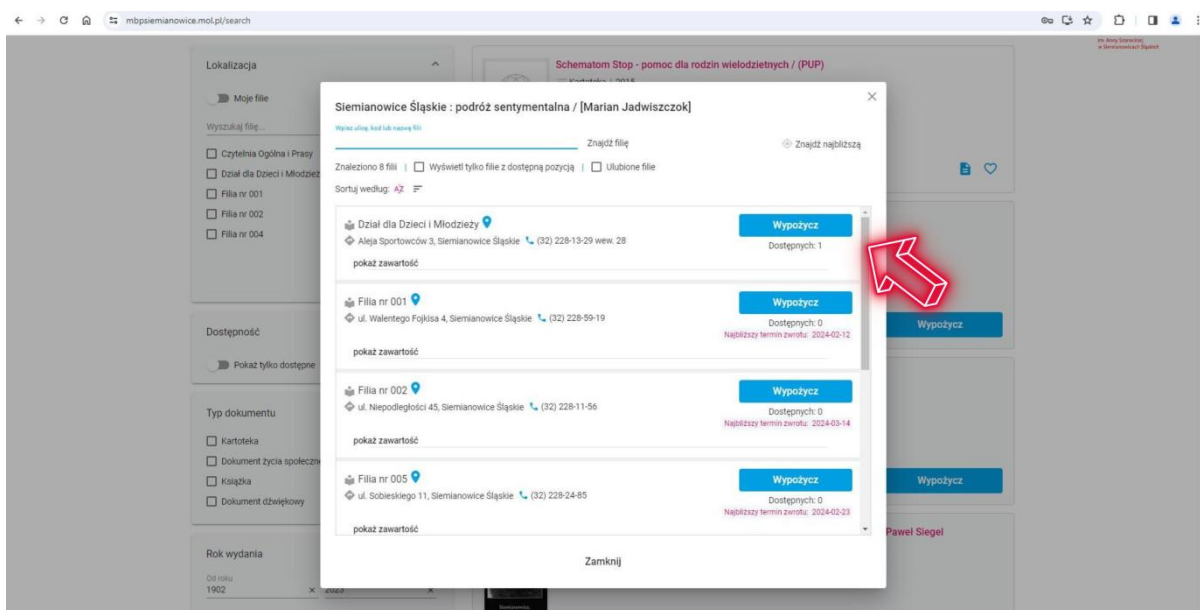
mbpsiemianowice.mol.pl/search

Lokalizacja

Moje filie

Wyszukaj filię...

Czytelnia Ogólna i Prasy
Dział dla Dzieci i Młodzieży
Filia nr 001
Filia nr 002
Filia nr 004

Dostępność

Pokaż tylko dostępne

Typ dokumentu

Kartoteka
Dokument życia społeczne
Książka
Dokument dźwiękowy

Rok wydania

Od roku
1902 × 2023 ×

Schematom Stop - pomoc dla rodzin wielodzietnych / (PUP)
Kartoteka | 2015

Wypożycz

Wypożycz

Paweł Siegel

Siemianowice Śląskie : podróż sentymentalna / [Marian Jadwiszczok]

Wpisz ulicę, kod lub nazwę filii

Znajdź filię

Znajdź najbliższą

Znaleziono 8 filii | Wyświetl tylko filie z dostępną pozycją | Ulubione filie

Sortuj według: AZ

Dział dla Dzieci i Młodzieży
Aleja Sportowców 3, Siemianowice Śląskie (32) 228-13-29 wew. 28
Wypożycz
Dostępnych: 1
pokaż zawartość

Filia nr 001
ul. Walentego Fojkisa 4, Siemianowice Śląskie (32) 228-59-19
Wypożycz
Dostępnych: 0
Najbliższy termin zwrotu: 2024-02-12
pokaż zawartość

Filia nr 002
ul. Niepodległości 45, Siemianowice Śląskie (32) 228-11-56
Wypożycz
Dostępnych: 0
Najbliższy termin zwrotu: 2024-03-14
pokaż zawartość

Filia nr 005
ul. Sobieskiego 11, Siemianowice Śląskie (32) 228-24-85
Wypożycz
Dostępnych: 0
Najbliższy termin zwrotu: 2024-02-23
pokaż zawartość

Zamknij